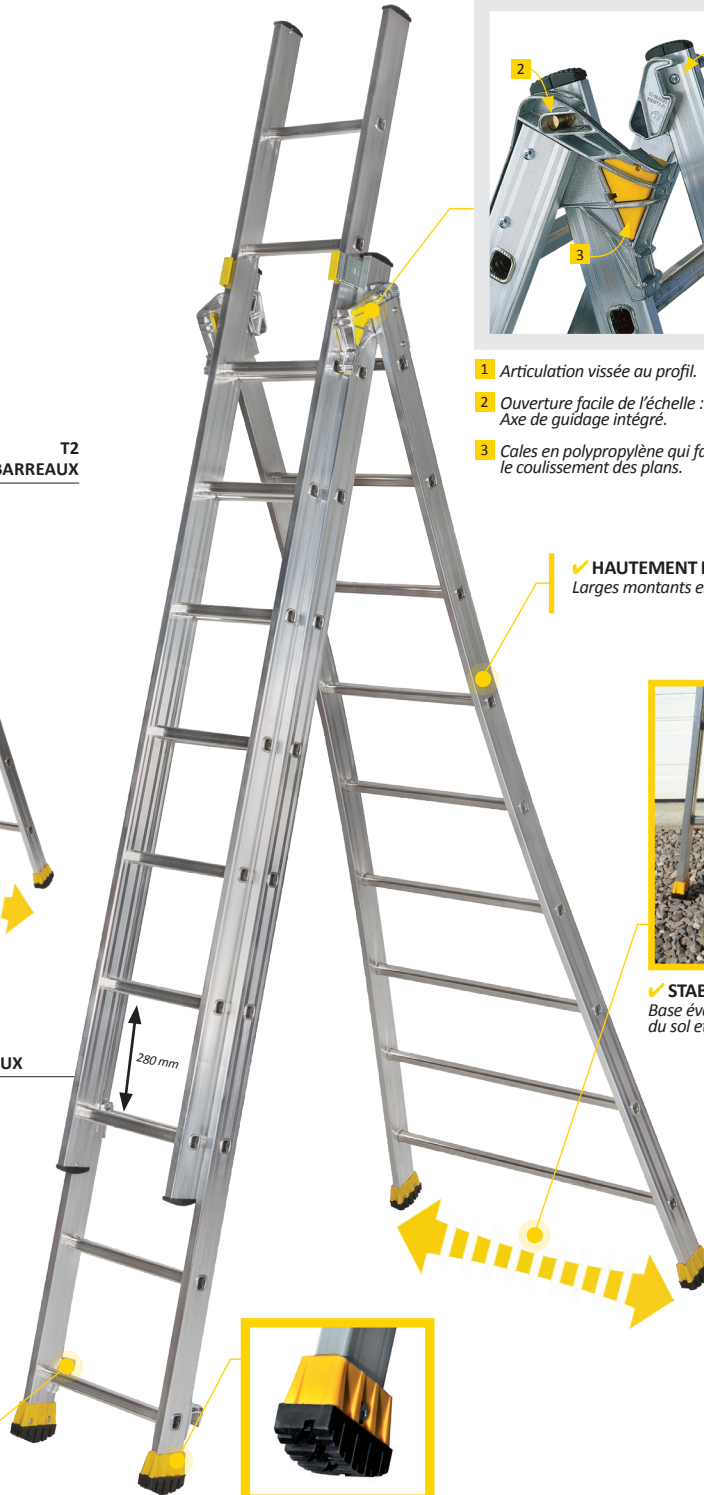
2

3

1 Articulation vissée au profil.

2 Ouverture facile de l'échelle : Axe de guidage intégré.

3 Cales en polypropylène qui fa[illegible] le coulissement des plans.

T2
BARREAUX

✔ HAUTEMENT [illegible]
Larges montants e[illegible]

✔ STAB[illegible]
Base év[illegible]
du sol e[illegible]

UX

280 mm